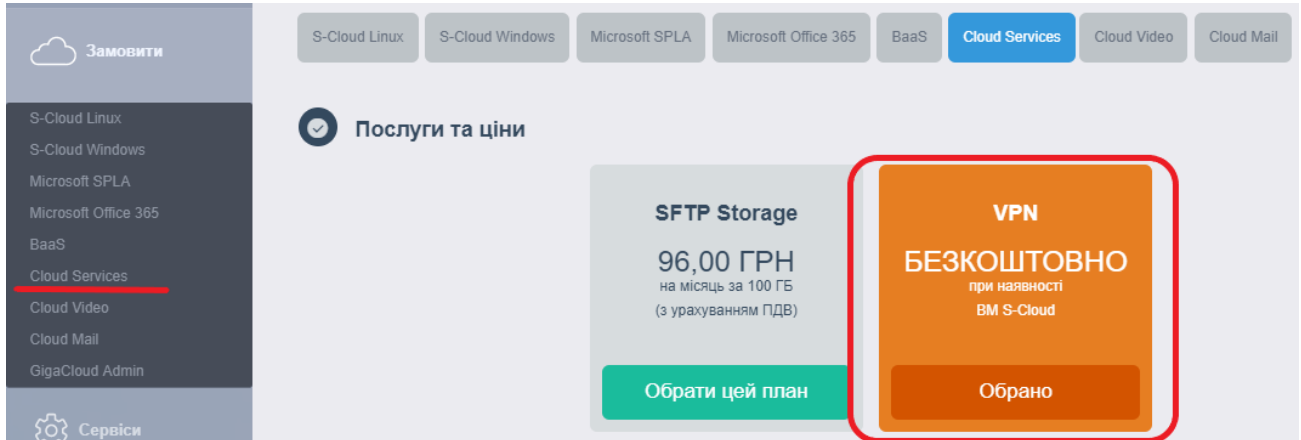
Замовити

S-Cloud Linux
S-Cloud Windows
Microsoft SPLA
Microsoft Office 365
BaaS
Cloud Services
Cloud Video
Cloud Mail
GigaCloud Admin

Сервіси

S-Cloud Linux | S-Cloud Windows | Microsoft SPLA | Microsoft Office 365 | BaaS | Cloud Services | Cloud Video | Cloud Mail

Послуги та ціни

SFTP Storage
96,00 ГРН
на місяць за 100 ГБ
(з урахуванням ПДВ)
Обрати цей план

VPN
БЕЗКОШТОВНО
при наявності
ВМ S-Cloud
Обрано